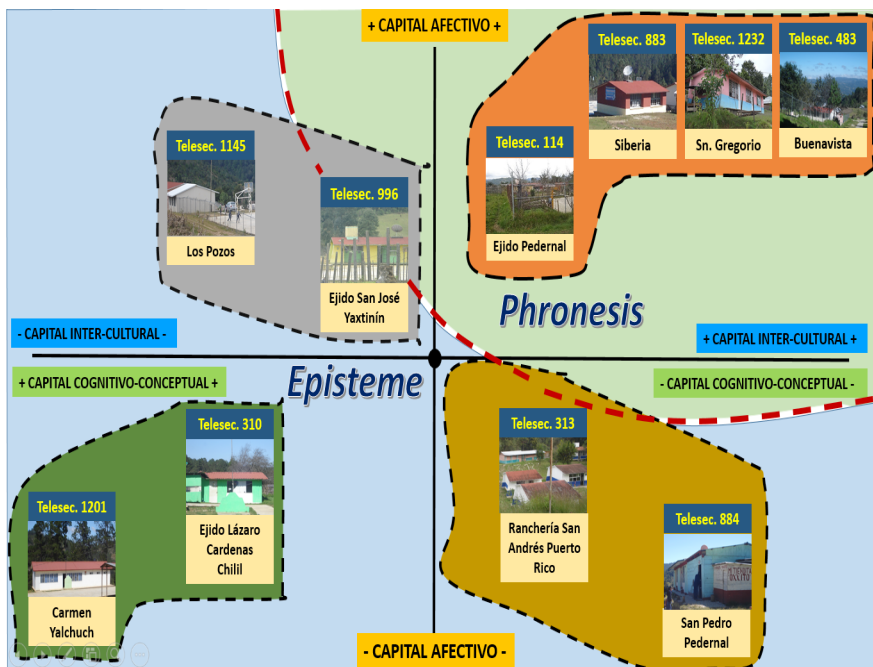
+ CAPITAL AFECTIVO +

Telesec. 883
Siberia

Telesec. 1232
Sn. Gregorio

Telesec. 483
Buenavista

Telesec. 114
Ejido Pedernal

Telesec. 1145
Los Pozos

Telesec. 996
Ejido San José Yaxtinín

Phronesis

- CAPITAL INTER-CULTURAL -

+ CAPITAL INTER-CULTURAL +

+ CAPITAL COGNITIVO-CONCEPTUAL +

Episteme

- CAPITAL COGNITIVO-CONCEPTUAL -

Telesec. 310
Ejido Lázaro Cardenas Chilil

Telesec. 1201
Carmen Yalchuch

Telesec. 313
Ranchería San Andrés Puerto Rico

Telesec. 884
San Pedro Pedernal

- CAPITAL AFECTIVO -